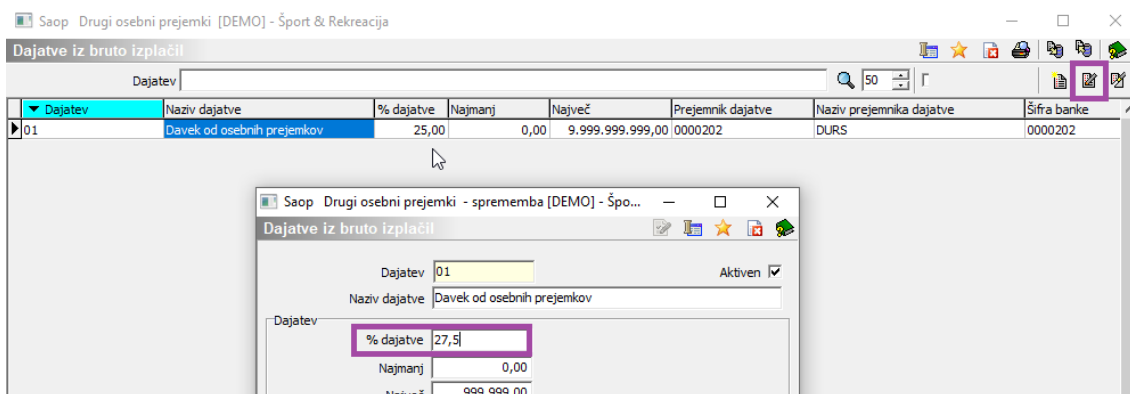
Saop Drugi osebni prejemki [DEMO] - Šport & Rekreacija

Dajatve iz bruto izplačil

Dajatev

50

| Dajatev | Naziv dajatve | % dajatve | Najmanj | Največ | Prejemnik dajatve | Naziv prejemnika dajatve | Šifra banke |
|---|---|---|---|---|---|---|---|
| 01 | Davek od osebnih prejemkov | 25,00 | 0,00 | 9.999.999.999,00 | 0000202 | DURS | 0000202 |

Saop Drugi osebni prejemki - sprememba [DEMO] - Špo...

Dajatve iz bruto izplačil

Dajatev 01

Aktiven

Naziv dajatve Davek od osebnih prejemkov

Dajatev

% dajatve 27,5

Najmanj 0,00

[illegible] 999.999,00